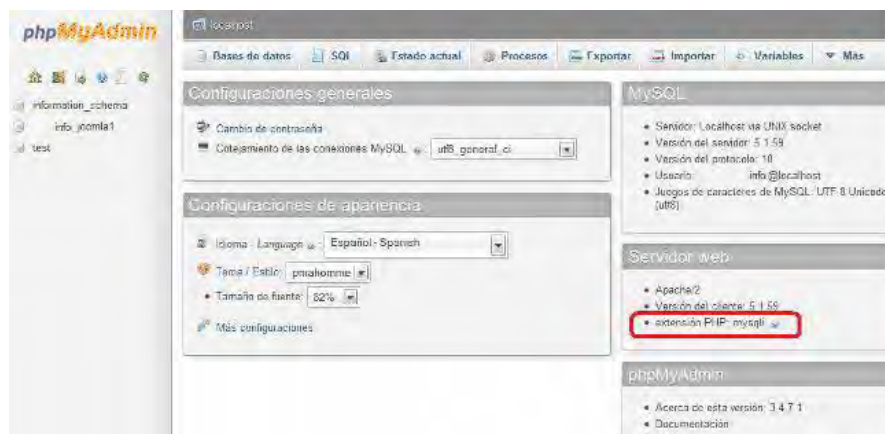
phpMyAdmin

information_schema
info_joomla1
test

localhost

Bases de datos | SQL | Estado actual | Procesos | Exportar | Importar | Variables | Más

Configuraciones generales

Cambio de contraseña
Cotejamiento de las conexiones MySQL: utf8_general_ci

Configuraciones de apariencia

Idioma - Language: Español - Spanish
Tema / Estilo: pmahomme
• Tamaño de fuente: 82%
Más configuraciones

MySQL

• Servidor: Localhost via UNIX socket
• Versión del servidor: 5.1.59
• Versión del protocolo: 10
• Usuario: info@localhost
• Juegos de caracteres de MySQL: UTF-8 Unicode (utf8)

Servidor web

• Apache/2
• Versión del cliente: 5.1.59
• extensión PHP: mysqli

phpMyAdmin

• Acerca de esta versión: 3.4.7.1
• Documentación